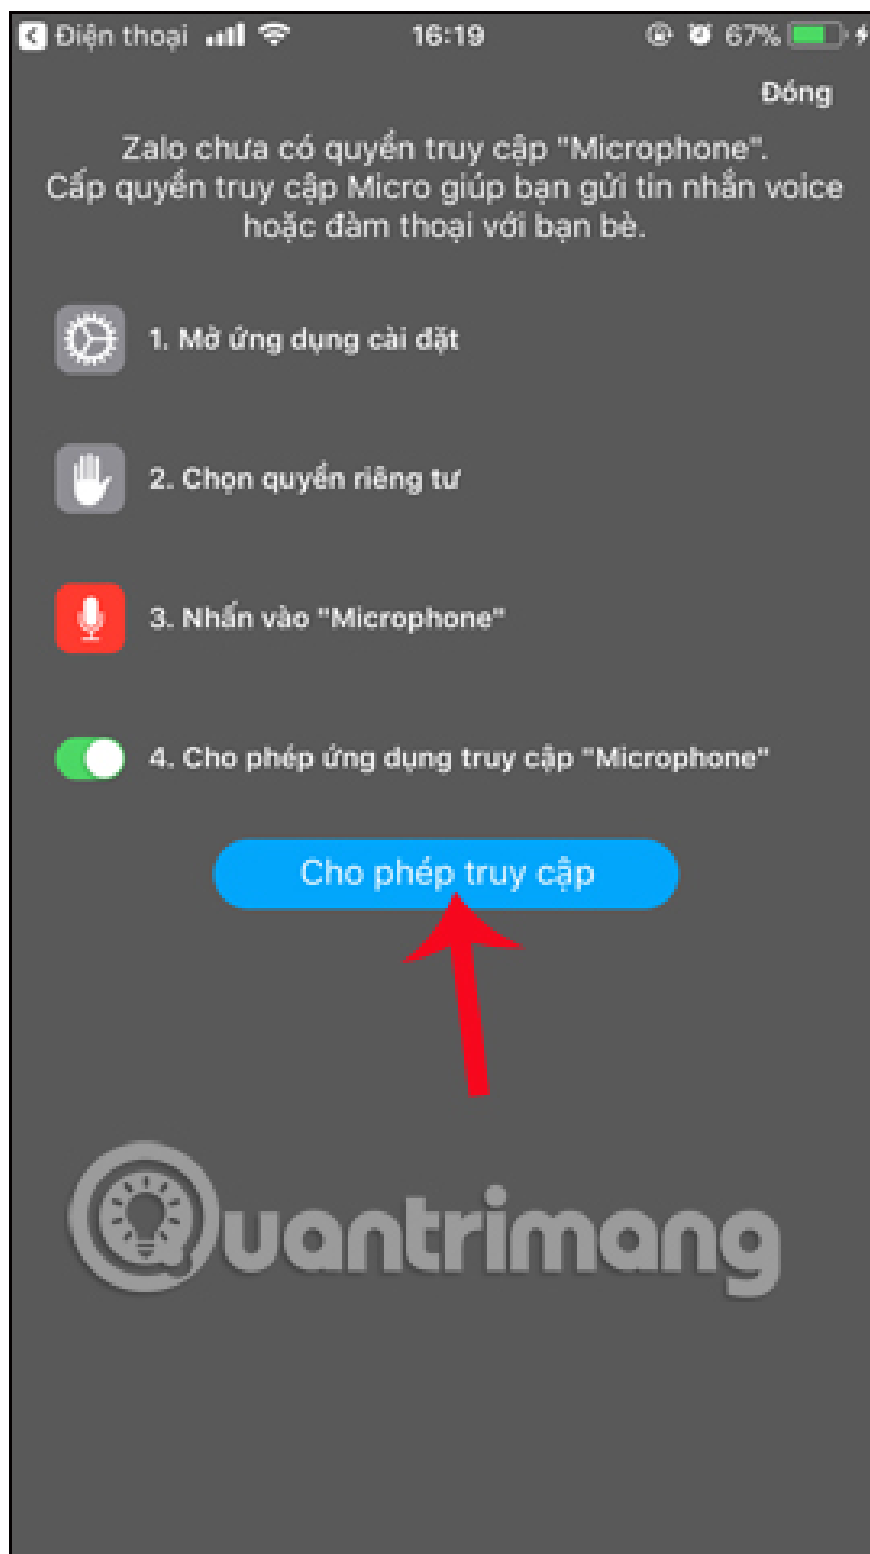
Điện thoại 16:19 67%

Đóng

Zalo chưa có quyền truy cập "Microphone". Cấp quyền truy cập Micro giúp bạn gửi tin nhắn voice hoặc đàm thoại với bạn bè.

1. Mở ứng dụng cài đặt

2. Chọn quyền riêng tư

3. Nhấn vào "Microphone"

4. Cho phép ứng dụng truy cập "Microphone"

Cho phép truy cập

Quantrimang